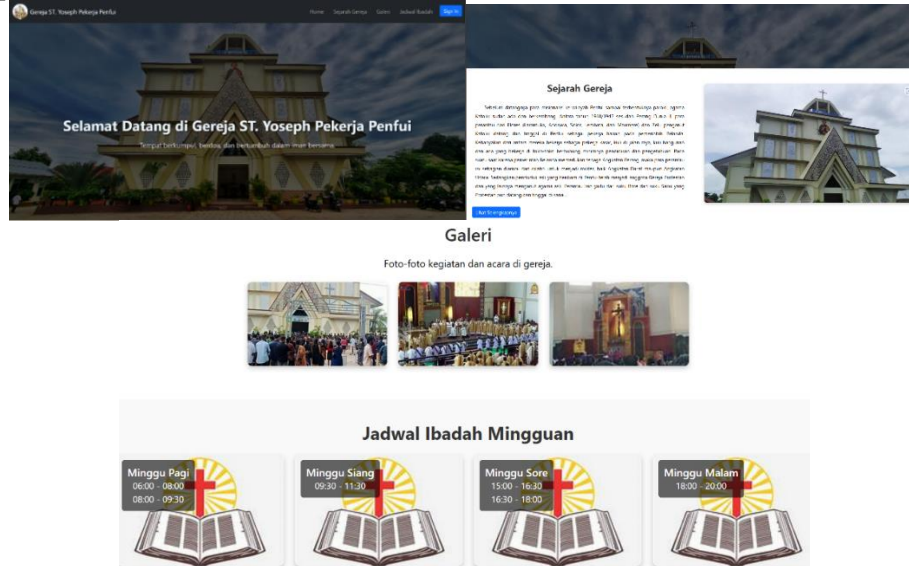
Gereja ST. Yoseph Pekerja Penfui

Home Sejarah Gereja Galeri Jadwal Ibadah Sign In

Selamat Datang di Gereja ST. Yoseph Pekerja Penfui

Tempat berkumpul, berdoa, dan bertumbuh dalam iman bersama.

Sejarah Gereja

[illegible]

Lihat Selengkapnya

Galeri

Foto-foto kegiatan dan acara di gereja.

Jadwal Ibadah Mingguan

Minggu Pagi
06:00 - 08:00
08:00 - 09:30

Minggu Siang
09:30 - 11:30

Minggu Sore
15:00 - 16:30
16:30 - 18:00

Minggu Malam
18:00 - 20:00